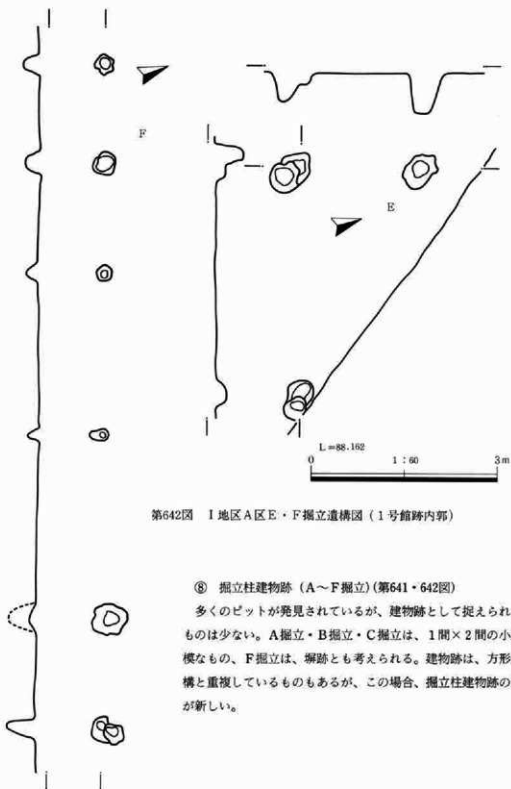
F

E

L =88.162

0　　1 : 60　　3 m

第642図　I 地区A区E・F掘立遺構図（1号館跡内郭）

⑧　掘立柱建物跡（A～F掘立）(第641・642図)

多くのピットが発見されているが、建物跡として捉えられものは少ない。A掘立・B掘立・C掘立は、1間×2間の小模なもの、F掘立は、塀跡とも考えられる。建物跡は、方形構と重複しているものもあるが、この場合、掘立柱建物跡のが新しい。